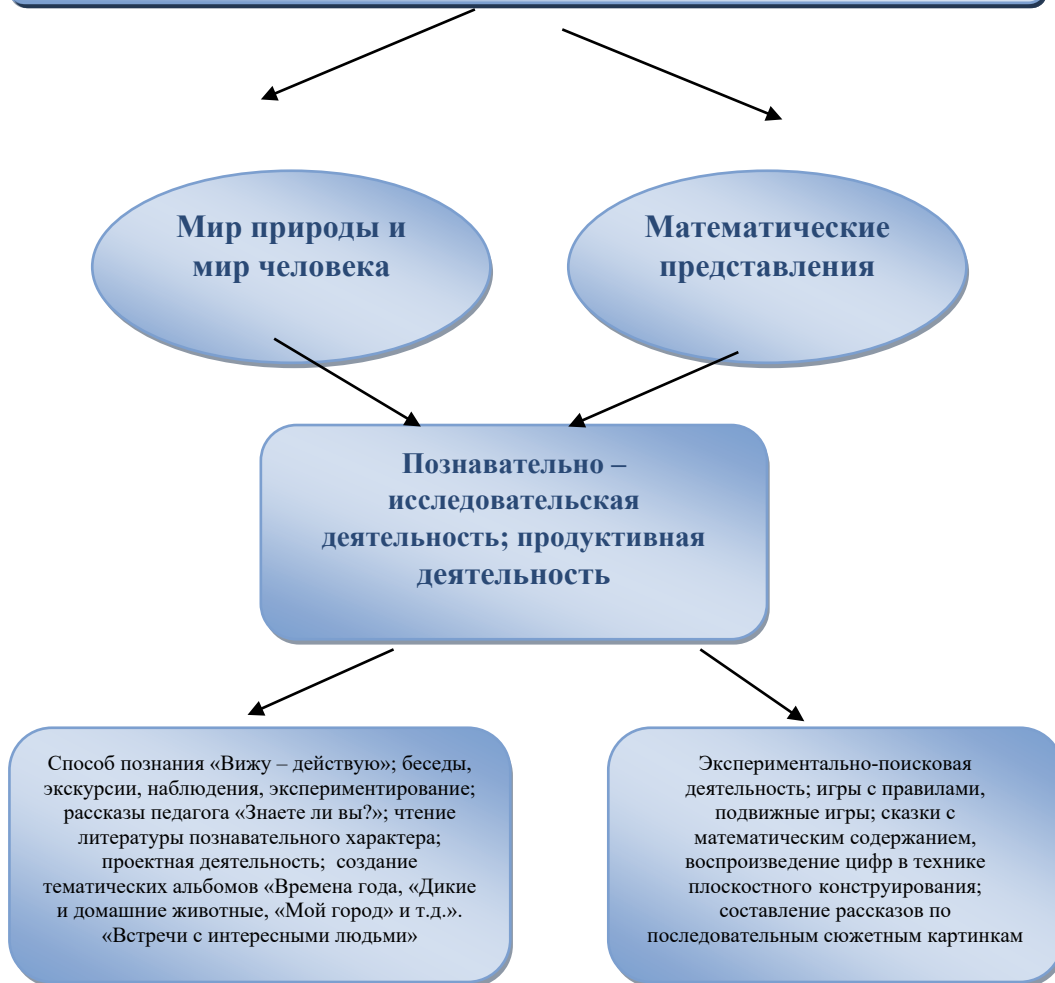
Мир природы и мир человека

Математические представления

Познавательно – исследовательская деятельность; продуктивная деятельность

Способ познания «Вижу – действую»; беседы, экскурсии, наблюдения, экспериментирование; рассказы педагога «Знаете ли вы?»; чтение литературы познавательного характера; проектная деятельность; создание тематических альбомов «Времена года, «Дикие и домашние животные, «Мой город» и т.д.». «Встречи с интересными людьми»

Экспериментально-поисковая деятельность; игры с правилами, подвижные игры; сказки с математическим содержанием, воспроизведение цифр в технике плоскостного конструирования; составление рассказов по последовательным сюжетным картинкам